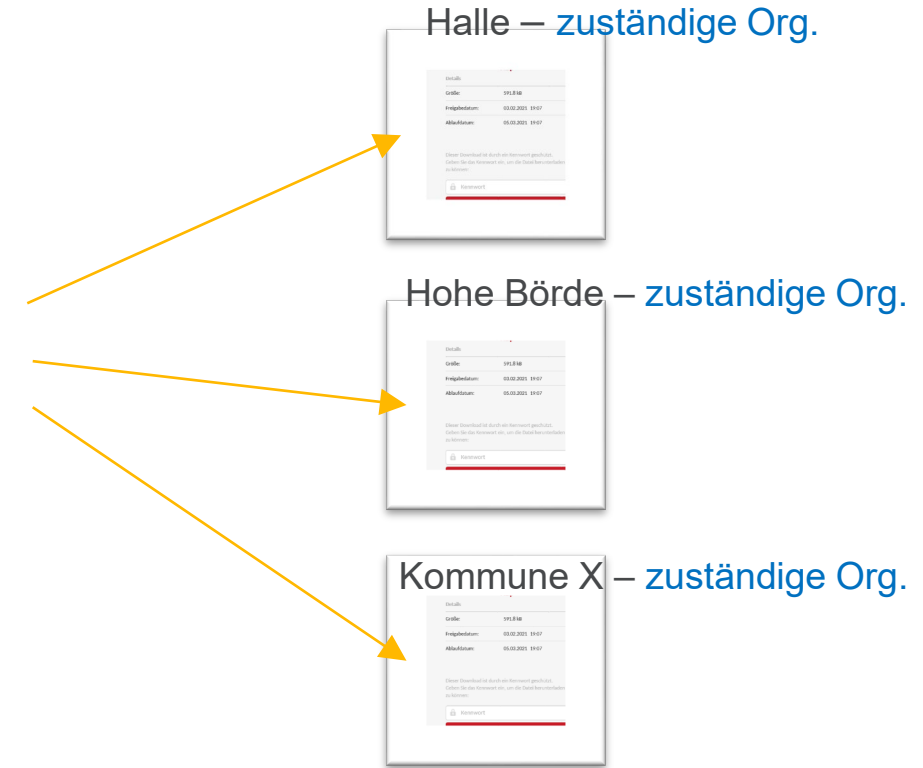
Halle – zuständige Org.

Details
Größe: 591,8 kB
Freigabedatum: 03.02.2021 19:07
Ablaufdatum: 05.03.2021 19:07

Dieser Download ist durch ein Kennwort geschützt. Geben Sie das Kennwort ein, um die Datei(en) herunterladen zu können.

Kennwort

Hohe Börde – zuständige Org.

Details
Größe: 591,8 kB
Freigabedatum: 03.02.2021 19:07
Ablaufdatum: 05.03.2021 19:07

Dieser Download ist durch ein Kennwort geschützt. Geben Sie das Kennwort ein, um die Datei(en) herunterladen zu können.

Kennwort

Kommune X – zuständige Org.

Details
Größe: 591,8 kB
Freigabedatum: 03.02.2021 19:07
Ablaufdatum: 05.03.2021 19:07

Dieser Download ist durch ein Kennwort geschützt. Geben Sie das Kennwort ein, um die Datei(en) herunterladen zu können.

Kennwort